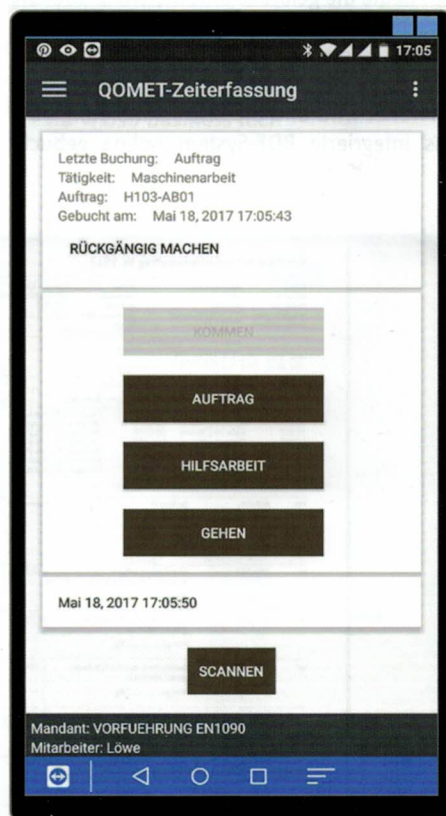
17:05

QOMET-Zeiterfassung

Letzte Buchung: Auftrag
Tätigkeit: Maschinenarbeit
Auftrag: H103-AB01
Gebucht am: Mai 18, 2017 17:05:43

RÜCKGÄNGIG MACHEN

KOMMEN

AUFTRAG

HILFSARBEIT

GEHEN

Mai 18, 2017 17:05:50

SCANNEN

Mandant: VORFUEHRUNG EN1090
Mitarbeiter: Löwe